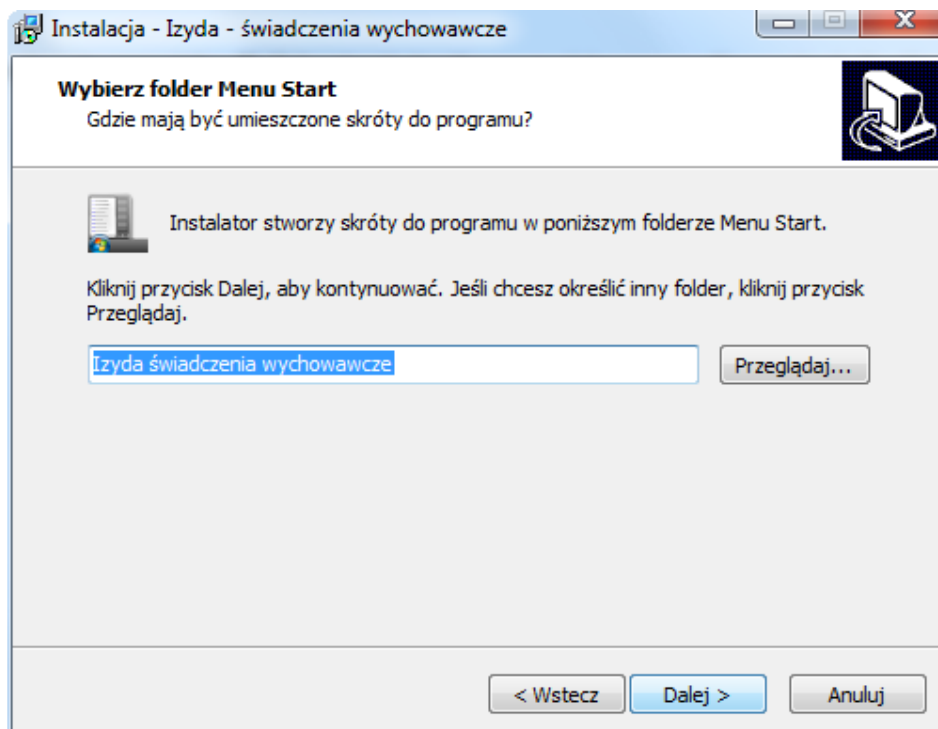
Instalacja - Izyda - świadczenia wychowawcze

Wybierz folder Menu Start
Gdzie mają być umieszczone skróty do programu?

Instalator stworzy skróty do programu w poniższym folderze Menu Start.

Kliknij przycisk Dalej, aby kontynuować. Jeśli chcesz określić inny folder, kliknij przycisk Przeglądaj.

Izyda świadczenia wychowawcze

Przeglądaj...

< Wstecz

Dalej >

Anuluj